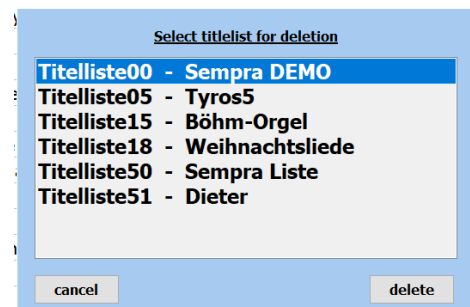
Select titlelist for deletion

Titelliste00 - Sempra DEMO
Titelliste05 - Tyros5
Titelliste15 - Böhm-Orgel
Titelliste18 - Weihnachtsliede
Titelliste50 - Sempra Liste
Titelliste51 - Dieter

cancel

delete